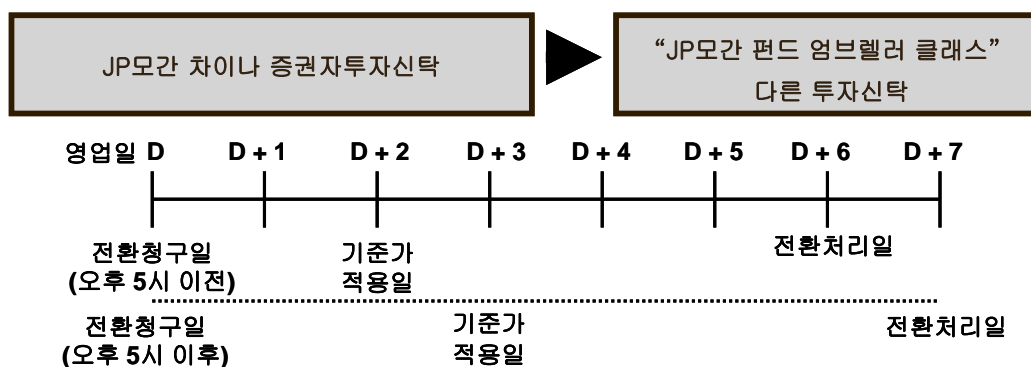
JP모간 차이나 증권자투자신탁

“JP모간 펀드 엄브렐러 클래스” 다른 투자신탁

영업일 D D + 1 D + 2 D + 3 D + 4 D + 5 D + 6 D + 7

전환청구일 (오후 5시 이전)

기준가 적용일

전환처리일

전환청구일 (오후 5시 이후)

기준가 적용일

전환처리일